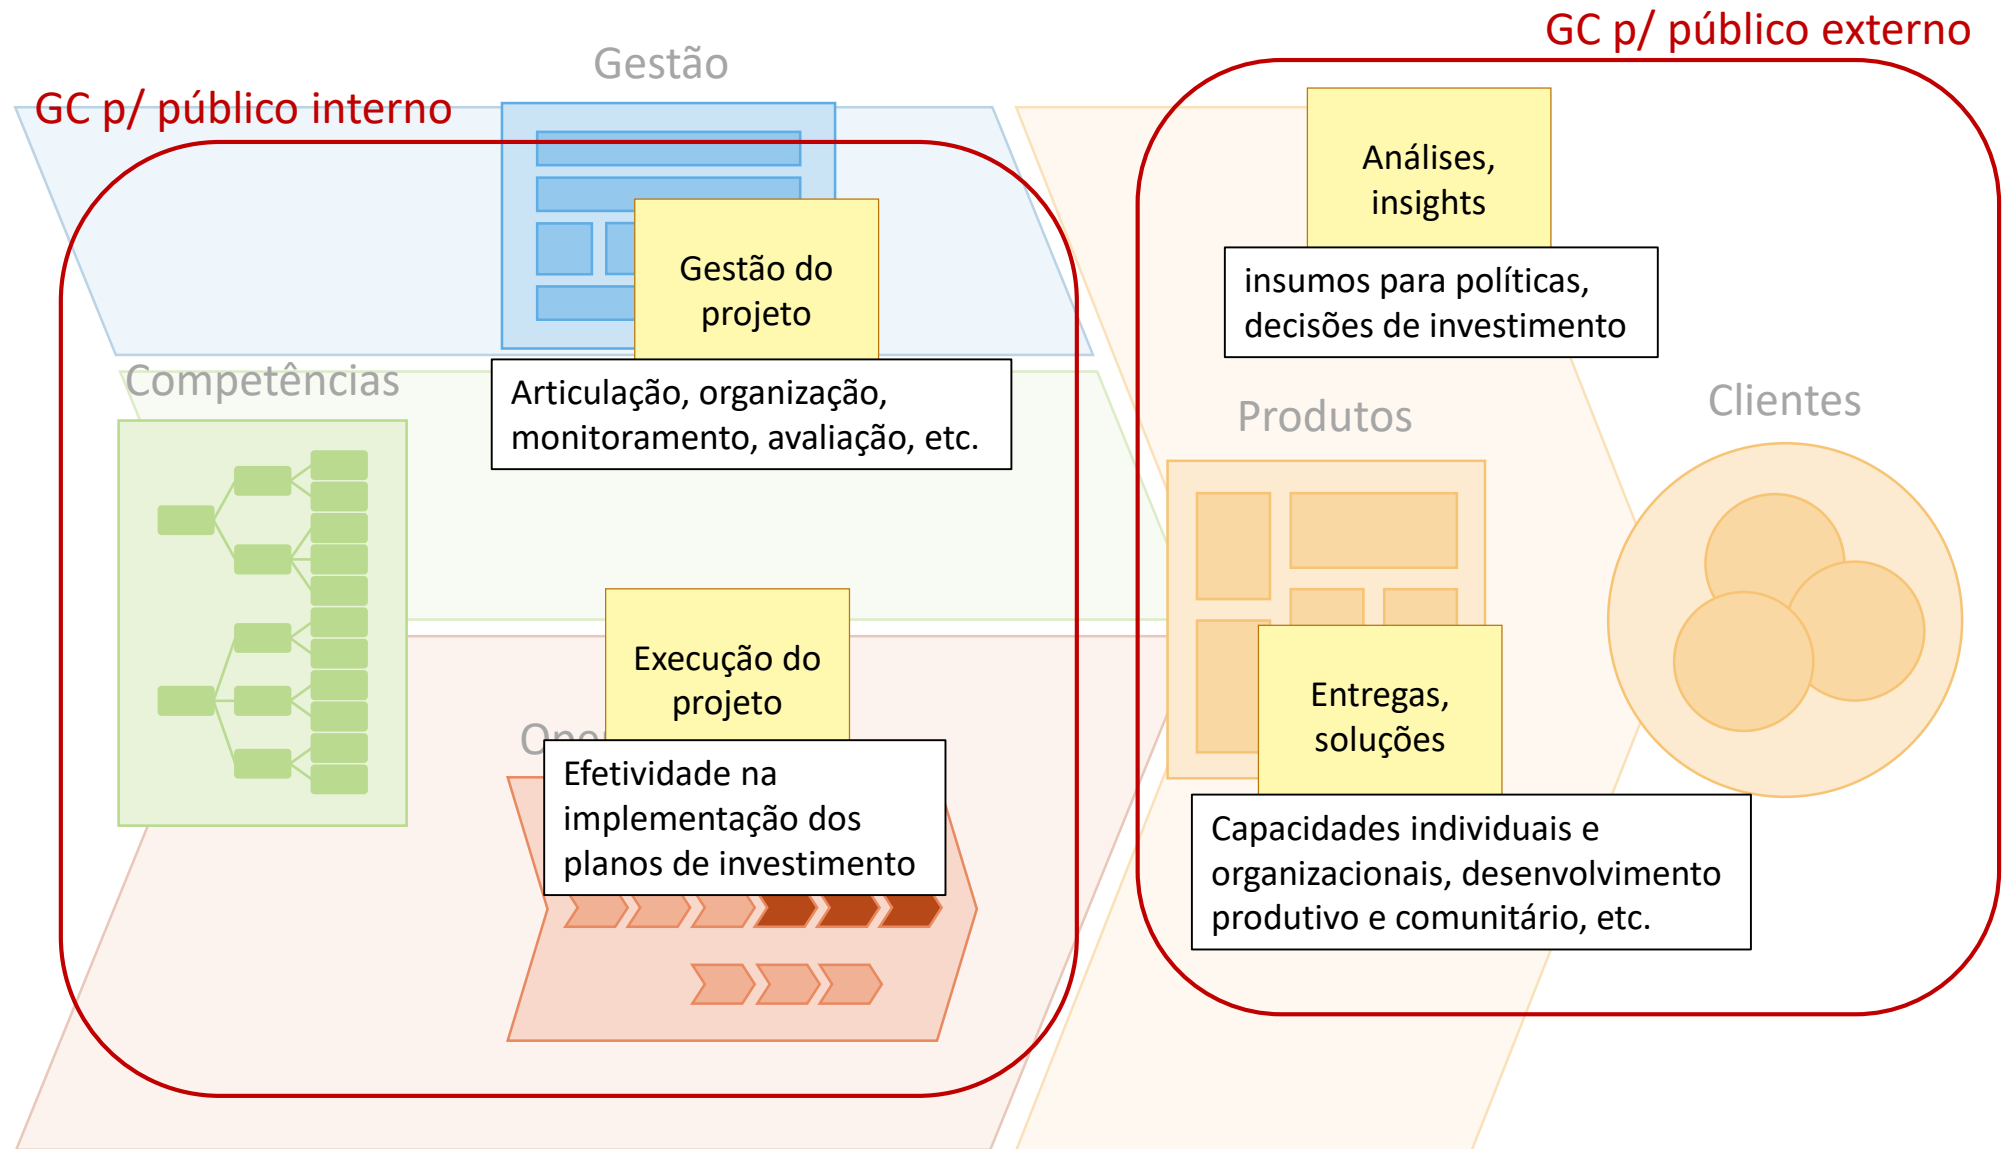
GC p/ público externo

Gestão

GC p/ público interno

Análises, insights

Gestão do projeto

insumos para políticas, decisões de investimento

Competências

Articulação, organização, monitoramento, avaliação, etc.

Produtos

Clientes

Execução do projeto

Ope

Entregas, soluções

Efetividade na implementação dos planos de investimento

Capacidades individuais e organizacionais, desenvolvimento produtivo e comunitário, etc.